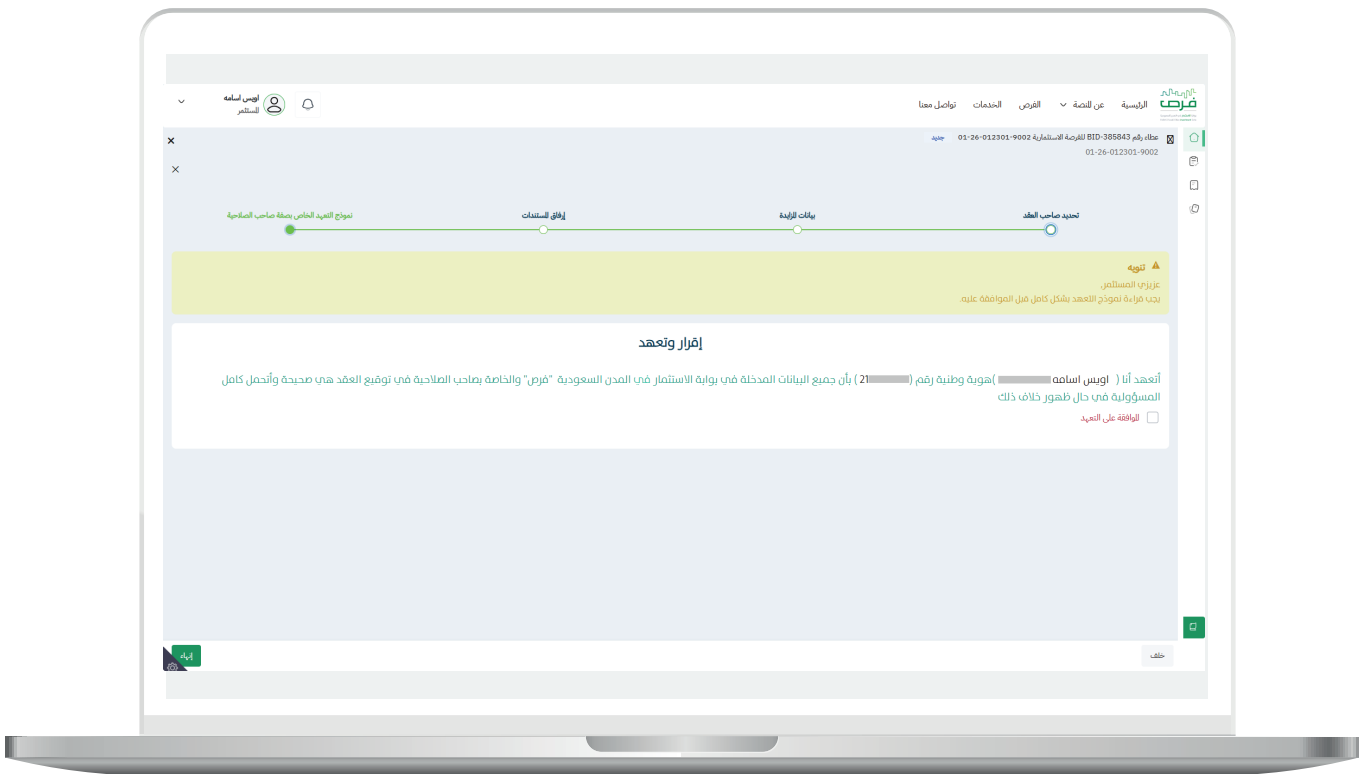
فرص

الرئيسية عن المنصة الفرص الخدمات تواصل معنا

اويس اسامه
المستثمر

عطاء رقم BID-385843 للفرصة الاستثمارية 9002-012301-26-01 جديد
9002-012301-26-01

تحديد صاحب العقد بيانات المزايدة إرفاق المستندات نموذج التعهد الخاص بصفة صاحب الصلاحية

تنويه
عزيزي المستثمر،
يجب قراءة نموذج التعهد بشكل كامل قبل الموافقة عليه.

إقرار وتعهد

أتعهد أنا ( اويس اسامه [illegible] )هوية وطنية رقم ( 21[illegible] ) بأن جميع البيانات المدخلة في بوابة الاستثمار في المدن السعودية "فرص" والخاصة بصاحب الصلاحية في توقيع العقد هي صحيحة وأتحمل كامل المسؤولية في حال ظهور خلاف ذلك

الموافقة على التعهد

خلف
إنهاء